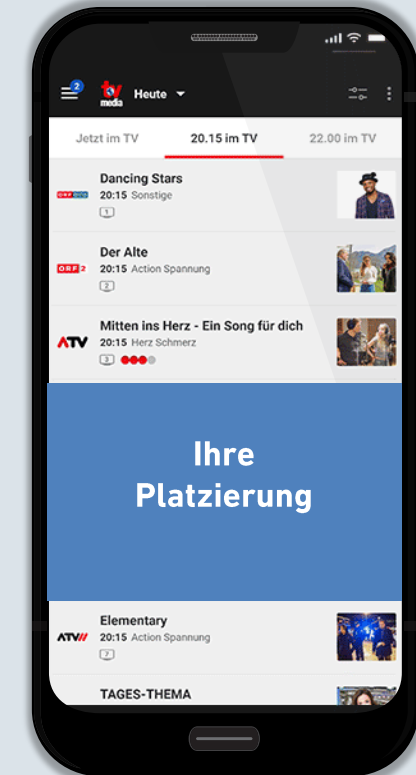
2
tv media
Heute

Jetzt im TV
20.15 im TV
22.00 im TV

ORF eins
Dancing Stars
20:15 Sonstige
1

ORF 2
Der Alte
20:15 Action Spannung
2

ATV
Mitten ins Herz - Ein Song für dich
20:15 Herz Schmerz
3

Ihre Platzierung

ATV II
Elementary
20:15 Action Spannung
7

TAGES-THEMA